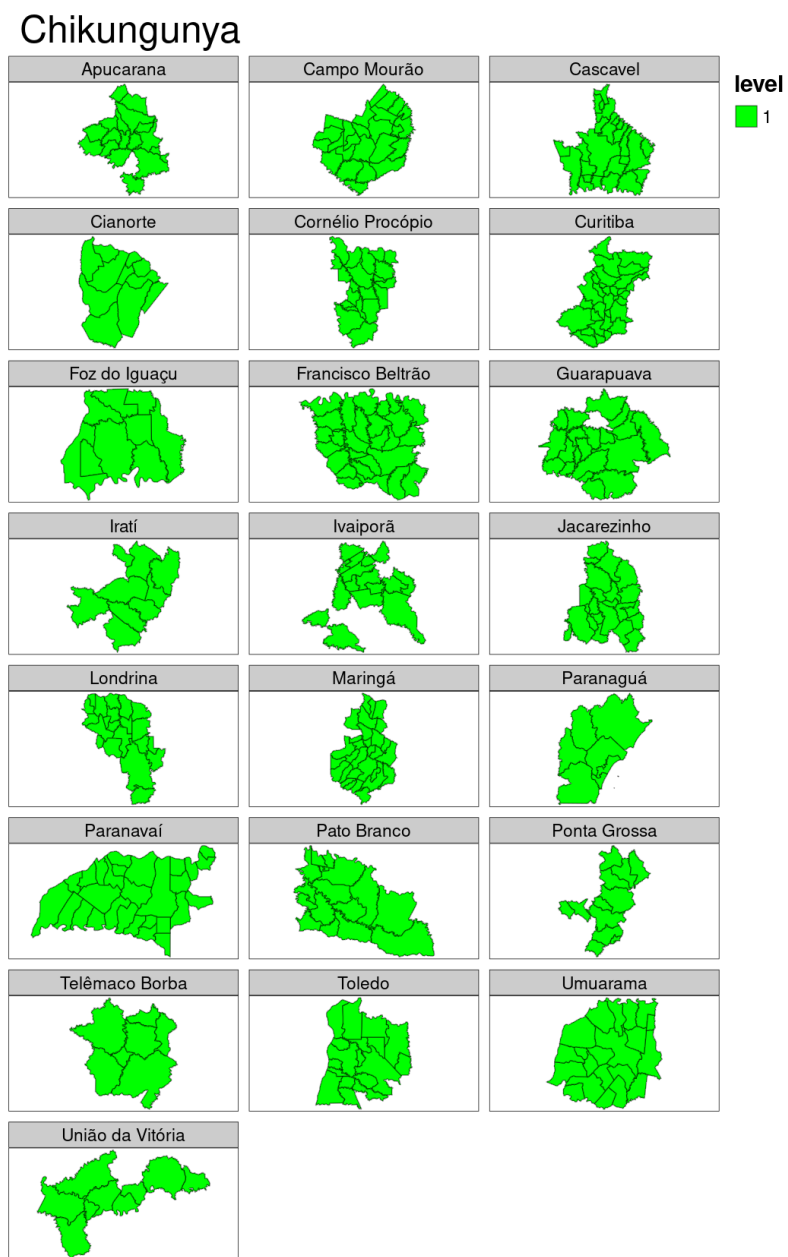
Chikungunya

Apucarana

Campo Mourão

Cascavel

level

1

Cianorte

Cornélio Procópio

Curitiba

Foz do Iguaçu

Francisco Beltrão

Guarapuava

Iratí

Ivaiporã

Jacarezinho

Londrina

Maringá

Paranaguá

Paranavaí

Pato Branco

Ponta Grossa

Telêmaco Borba

Toledo

Umuarama

União da Vitória